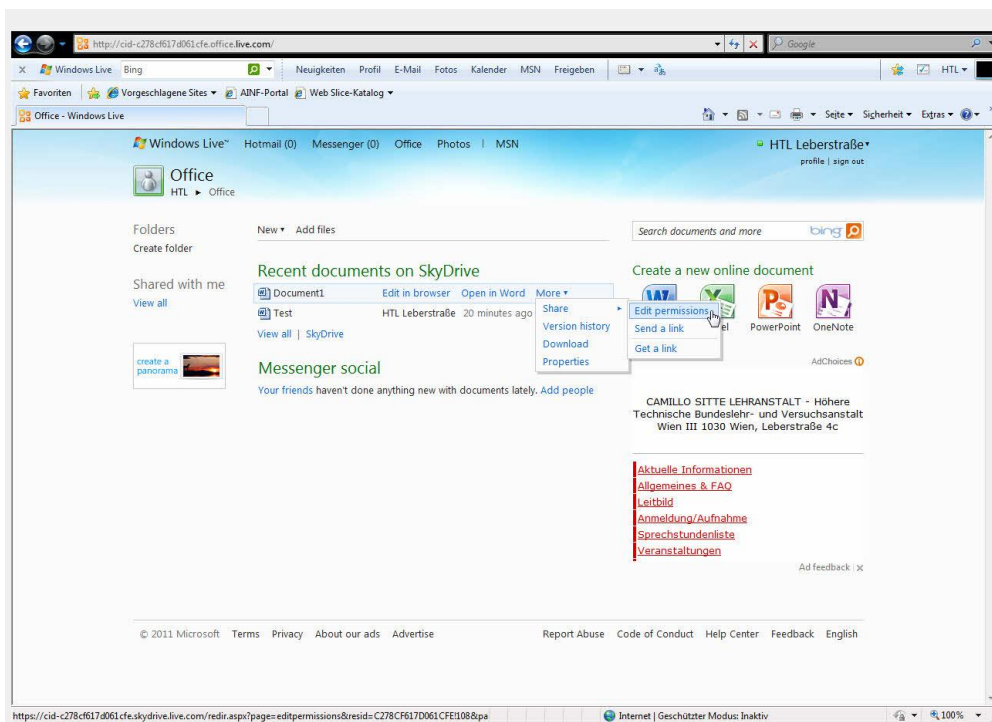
http://cid-c278cf617d061cfe.office.live.com/

Google

X Windows Live Bing

Neuigkeiten Profil E-Mail Fotos Kalender MSN Freigeben

HTL

Favoriten Vorgeschlagene Sites AINF-Portal Web Slice-Katalog

Office - Windows Live

Seite Sicherheit Extras

Windows Live™ Hotmail (0) Messenger (0) Office Photos | MSN

HTL Leberstraße

profile | sign out

Office

HTL ► Office

Folders

Create folder

Shared with me

View all

create a panorama

New Add files

Recent documents on SkyDrive

Document1 Edit in browser Open in Word More

Test HTL Leberstraße 20 minutes ago

View all | SkyDrive

Share

Version history

Download

Properties

Edit permissions

Send a link

Get a link

Messenger social

Your friends haven't done anything new with documents lately. Add people

Search documents and more

bing

Create a new online document

el PowerPoint OneNote

AdChoices

CAMILLO SITTE LEHRANSTALT - Höhere Technische Bundeslehr- und Versuchsanstalt Wien III 1030 Wien, Leberstraße 4c

Aktuelle Informationen

Allgemeines & FAQ

Leitbild

Anmeldung/Aufnahme

Sprechstundenliste

Veranstaltungen

Ad feedback

© 2011 Microsoft Terms Privacy About our ads Advertise

Report Abuse Code of Conduct Help Center Feedback English

https://cid-c278cf617d061cfe.skydrive.live.com/redir.aspx?page=editpermissions&resid=C278CF617D061CFE!108&pa

Internet | Geschützter Modus: Inaktiv

100%